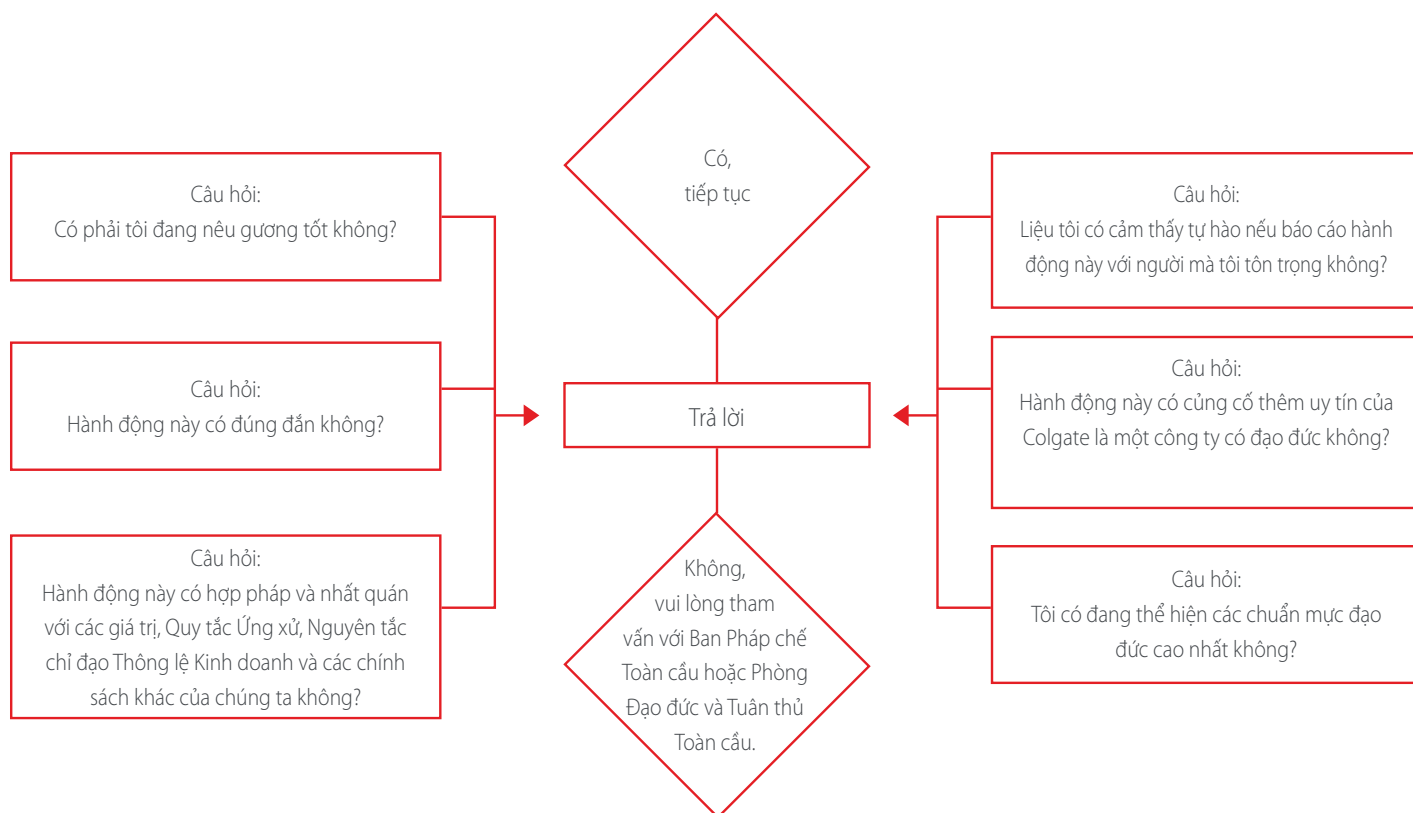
Câu hỏi:
Có phải tôi đang nêu gương tốt không?

Câu hỏi:
Hành động này có đúng đắn không?

Câu hỏi:
Hành động này có hợp pháp và nhất quán với các giá trị, Quy tắc Ứng xử, Nguyên tắc chỉ đạo Thông lệ Kinh doanh và các chính sách khác của chúng ta không?

Có,
tiếp tục

Trả lời

Không,
vui lòng tham vấn với Ban Pháp chế Toàn cầu hoặc Phòng Đạo đức và Tuân thủ Toàn cầu.

Câu hỏi:
Liệu tôi có cảm thấy tự hào nếu báo cáo hành động này với người mà tôi tôn trọng không?

Câu hỏi:
Hành động này có củng cố thêm uy tín của Colgate là một công ty có đạo đức không?

Câu hỏi:
Tôi có đang thể hiện các chuẩn mực đạo đức cao nhất không?